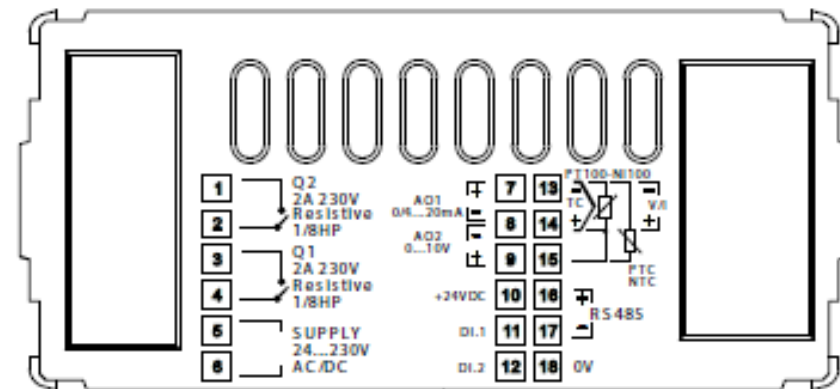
1
Q2
2A 230V
Resistive
1/8HP
2
3
Q1
2A 230V
Resistive
1/8HP
4
5
SUPPLY
24...230V
AC/DC
6

AO1
0/4...20mA
AO2
0...10V
+24VDC
DI.1
DI.2

7
8
9
10
11
12

13
14
15
16
17
18

PT100-NI100
TC
V/I
PTC
NTC
RS485
0V